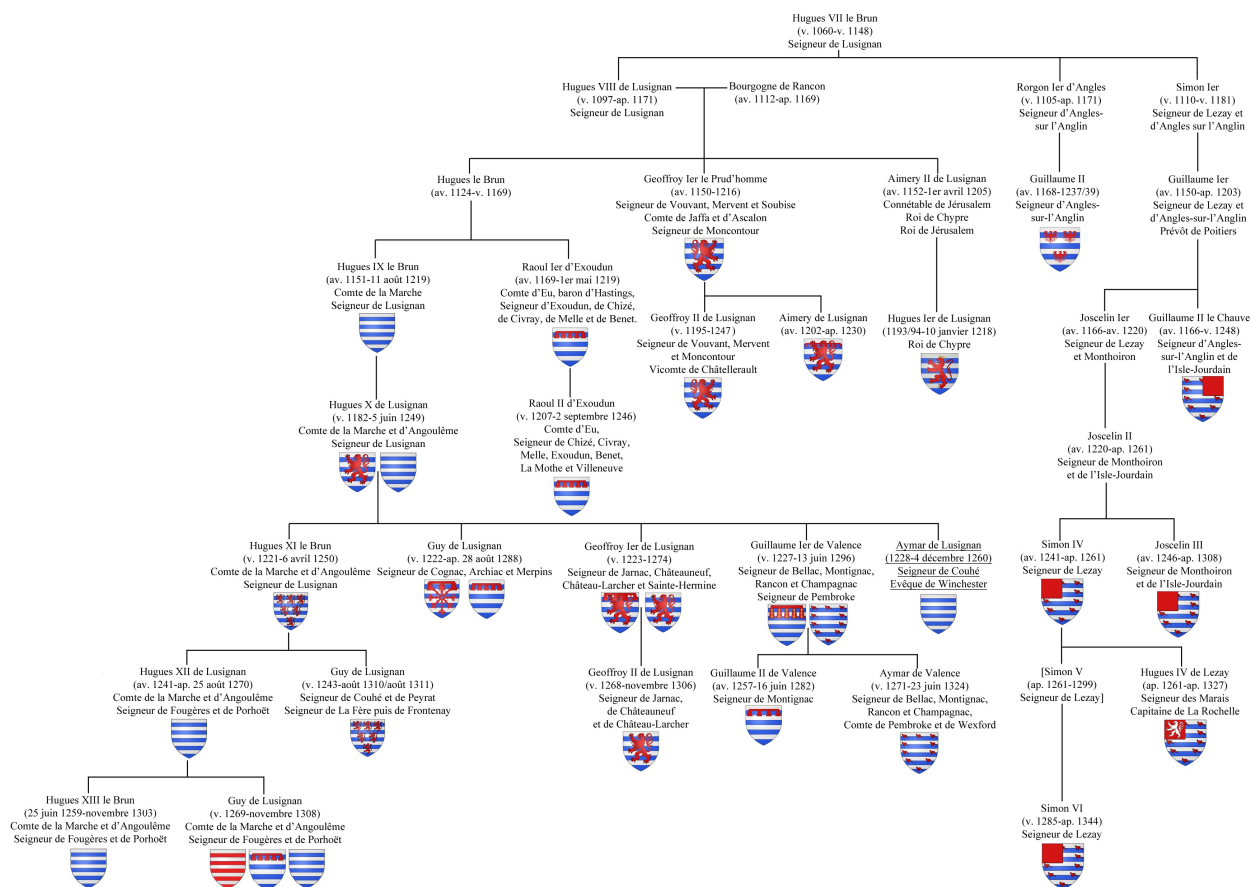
Hugues VII le Brun
(v. 1060-v. 1148)
Seigneur de Lusignan

Hugues VIII de Lusignan
(v. 1097-ap. 1171)
Seigneur de Lusignan

Bourgogne de Rancon
(av. 1112-ap. 1169)

Rorgon Ier d'Angles
(v. 1105-ap. 1171)
Seigneur d'Angles-sur-l'Anglin

Simon Ier
(v. 1110-v. 1181)
Seigneur de Lezay et d'Angles sur l'Anglin

Hugues le Brun
(av. 1124-v. 1169)

Geoffroy Ier le Prud'homme
(av. 1150-1216)
Seigneur de Vouvant, Mervent et Soubise
Comte de Jaffa et d'Ascalon
Seigneur de Moncontour

Aimery II de Lusignan
(av. 1152-1er avril 1205)
Connétable de Jérusalem
Roi de Chypre
Roi de Jérusalem

Guillaume II
(av. 1168-1237/39)
Seigneur d'Angles-sur-l'Anglin

Guillaume Ier
(v. 1150-ap. 1203)
Seigneur de Lezay et d'Angles-sur-l'Anglin
Prévôt de Poitiers

Hugues IX le Brun
(av. 1151-11 août 1219)
Comte de la Marche
Seigneur de Lusignan

Raoul Ier d'Exoudun
(av. 1169-1er mai 1219)
Comte d'Eu, baron d'Hastings,
Seigneur d'Exoudun, de Chizé,
de Civray, de Melle et de Benet.

Geoffroy II de Lusignan
(v. 1195-1247)
Seigneur de Vouvant, Mervent et Moncontour
Vicomte de Châtellerault

Aimery de Lusignan
(av. 1202-ap. 1230)

Hugues Ier de Lusignan
(1193/94-10 janvier 1218)
Roi de Chypre

Joscelin Ier
(av. 1166-av. 1220)
Seigneur de Lezay et Monthoiron

Guillaume II le Chauve
(av. 1166-v. 1248)
Seigneur d'Angles-sur-l'Anglin et de l'Isle-Jourdain

Hugues X de Lusignan
(v. 1182-5 juin 1249)
Comte de la Marche et d'Angoulême
Seigneur de Lusignan

Raoul II d'Exoudun
(v. 1207-2 septembre 1246)
Comte d'Eu,
Seigneur de Chizé, Civray,
Melle, Exoudun, Benet,
La Mothe et Villeneuve

Joscelin II
(av. 1220-ap. 1261)
Seigneur de Monthoiron
et de l'Isle-Jourdain

Hugues XI le Brun
(v. 1221-6 avril 1250)
Comte de la Marche et d'Angoulême
Seigneur de Lusignan

Guy de Lusignan
(v. 1222-ap. 28 août 1288)
Seigneur de Cognac, Archiac et Merpins

Geoffroy Ier de Lusignan
(v. 1223-1274)
Seigneur de Jarnac, Châteauneuf,
Château-Larcher et Sainte-Hermine

Guillaume Ier de Valence
(v. 1227-13 juin 1296)
Seigneur de Bellac, Montignac,
Rancon et Champagnac
Seigneur de Pembroke

Aymar de Lusignan
(1228-4 décembre 1260)
Seigneur de Couhé
Evêque de Winchester

Simon IV
(av. 1241-ap. 1261)
Seigneur de Lezay

Joscelin III
(av. 1246-ap. 1308)
Seigneur de Monthoiron
et de l'Isle-Jourdain

Hugues XII de Lusignan
(av. 1241-ap. 25 août 1270)
Comte de la Marche et d'Angoulême
Seigneur de Fougères et de Porhoët

Guy de Lusignan
(v. 1243-août 1310/août 1311)
Seigneur de Couhé et de Peyrat
Seigneur de La Fère puis de Frontenay

Geoffroy II de Lusignan
(v. 1268-novembre 1306)
Seigneur de Jarnac,
de Châteauneuf
et de Château-Larcher

Guillaume II de Valence
(av. 1257-16 juin 1282)
Seigneur de Montignac

Aymar de Valence
(v. 1271-23 juin 1324)
Seigneur de Bellac, Montignac,
Rancon et Champagnac,
Comte de Pembroke et de Wexford

[Simon V
(ap. 1261-1299)
Seigneur de Lezay]

Hugues IV de Lezay
(ap. 1261-ap. 1327)
Seigneur des Marais
Capitaine de La Rochelle

Hugues XIII le Brun
(25 juin 1259-novembre 1303)
Comte de la Marche et d'Angoulême
Seigneur de Fougères et de Porhoët

Guy de Lusignan
(v. 1269-novembre 1308)
Comte de la Marche et d'Angoulême
Seigneur de Fougères et de Porhoët

Simon VI
(v. 1285-ap. 1344)
Seigneur de Lezay